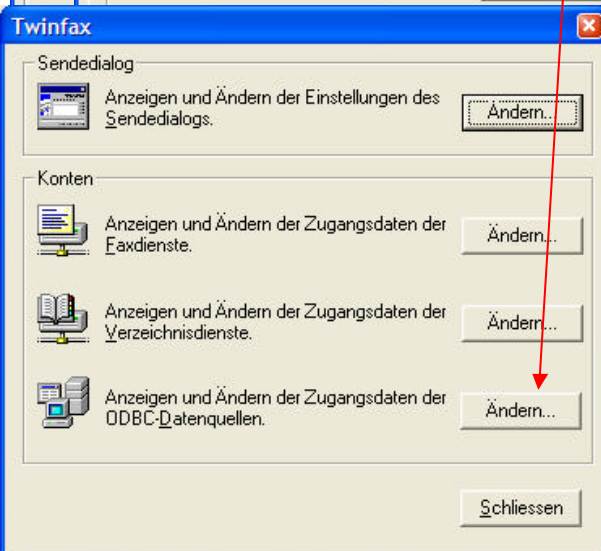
Twinfax

Sendedialog

Anzeigen und Ändern der Einstellungen des Sendedialogs.

Ändern...

Konten

Anzeigen und Ändern der Zugangsdaten der Faxdienste.

Ändern...

Anzeigen und Ändern der Zugangsdaten der Verzeichnisdienste.

Ändern...

Anzeigen und Ändern der Zugangsdaten der ODBC-Datenquellen.

Ändern...

Schliessen